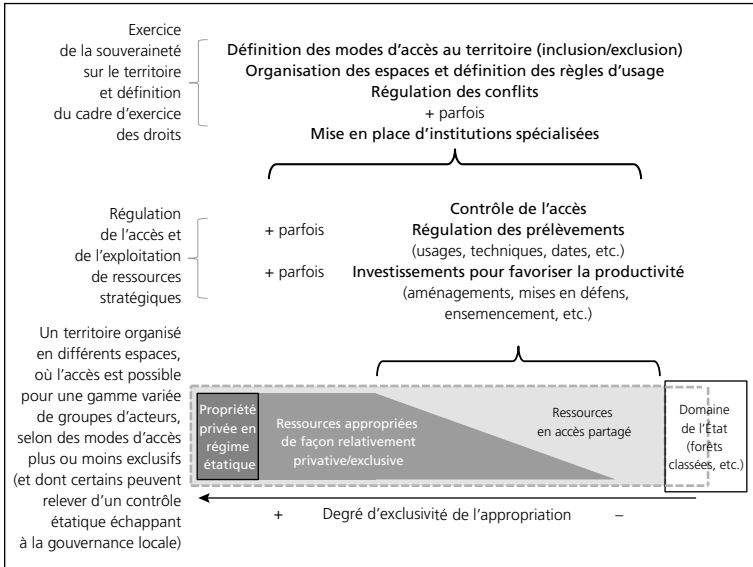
Exercice de la souveraineté sur le territoire et définition du cadre d'exercice des droits

Définition des modes d'accès au territoire (inclusion/exclusion)
Organisation des espaces et définition des règles d'usage
Régulation des conflits
+ parfois
Mise en place d'institutions spécialisées

Régulation de l'accès et de l'exploitation de ressources stratégiques

Contrôle de l'accès
+ parfois Régulation des prélèvements
(usages, techniques, dates, etc.)
+ parfois Investissements pour favoriser la productivité
(aménagements, mises en défens, ensemencement, etc.)

Un territoire organisé en différents espaces, où l'accès est possible pour une gamme variée de groupes d'acteurs, selon des modes d'accès plus ou moins exclusifs (et dont certains peuvent relever d'un contrôle étatique échappant à la gouvernance locale)

Propriété privée en régime étatique

Ressources appropriées de façon relativement privative/exclusive

Ressources en accès partagé

Domaine de l'État (forêts classées, etc.)

+ Degré d'exclusivité de l'appropriation –